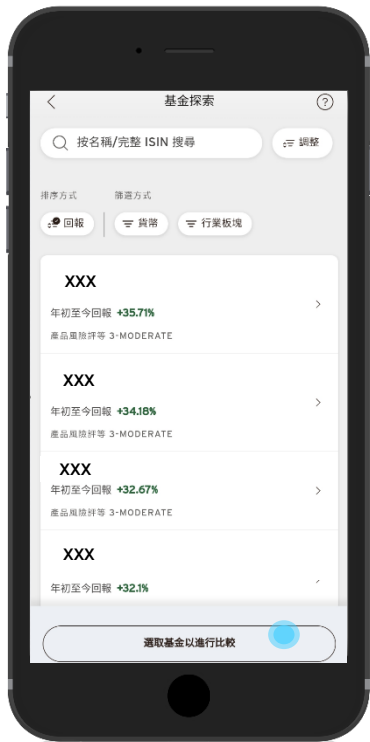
<
基金探索
?

按名稱/完整 ISIN 搜尋
調整

排序方式
篩選方式

回報
貨幣
行業板塊

XXX
年初至今回報 +35.71%
產品風險評等 3-MODERATE

XXX
年初至今回報 +34.18%
產品風險評等 3-MODERATE

XXX
年初至今回報 +32.67%
產品風險評等 3-MODERATE

XXX
年初至今回報 +32.1%

選取基金以進行比較